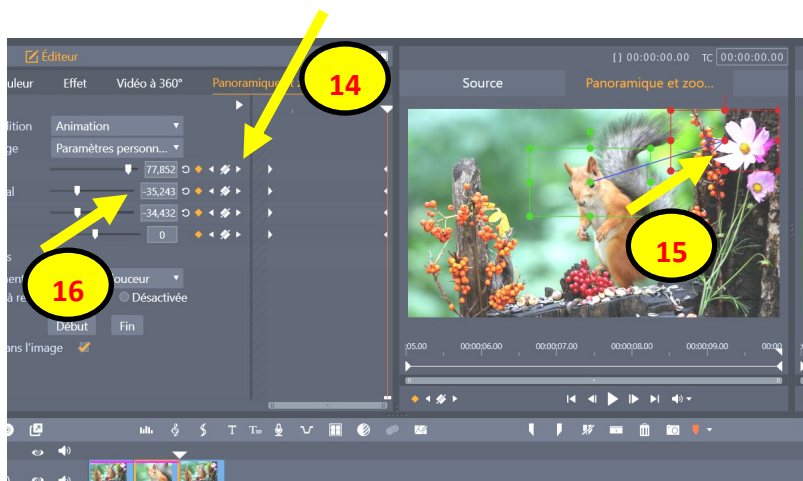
Éditeur

uleur Effet Vidéo à 360° Panoramique

14

dition Animation
ge Paramètres personn...

77,852
al -35,243
-34,432
0

16

ouceur
à re Désactivée

Début Fin

ans l'image

[] 00:00:00.00 TC 00:00:00.00

Source Panoramique et zoo...

15

:05.00 00:00:06.00 00:00:07.00 00:00:08.00 00:00:09.00 00